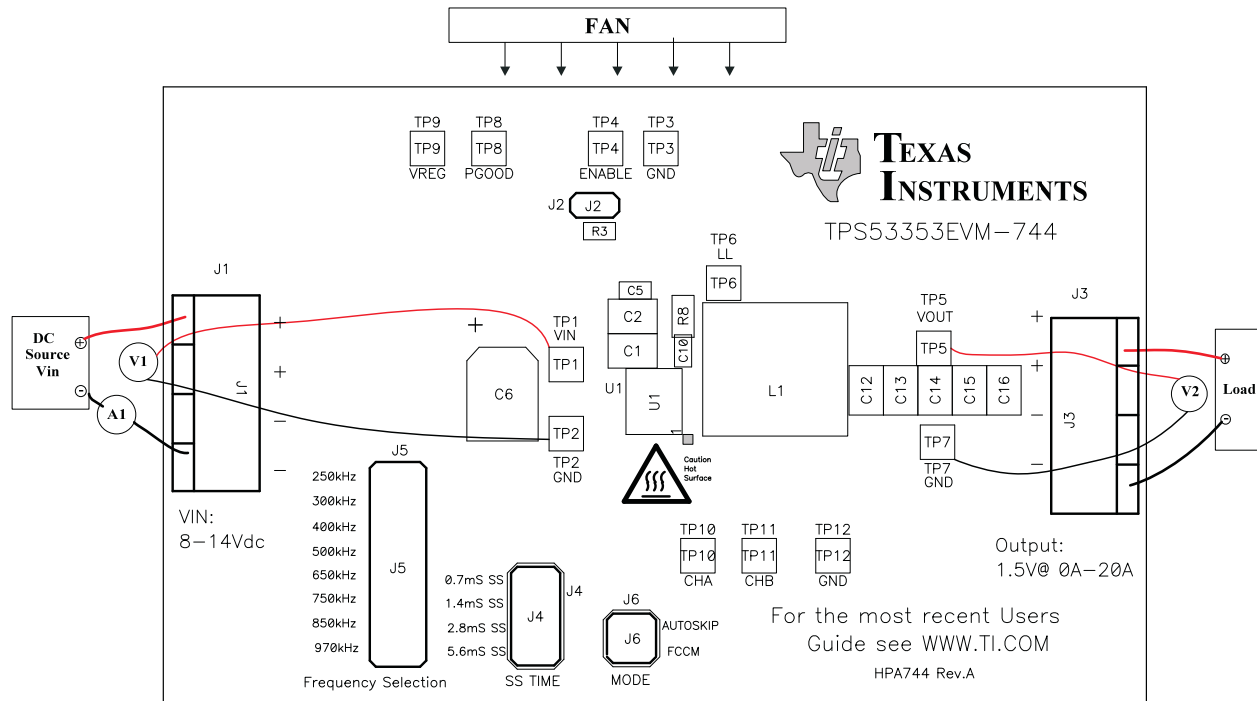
FAN

TP9
TP9
VREG

TP8
TP8
PGOOD

TP4
TP4
ENABLE

TP3
TP3
GND

TEXAS INSTRUMENTS

TPS53353EVM-744

J2
J2
R3

TP6
LL
TP6

J1

DC Source Vin

V1

A1

J1

+
+
−
−

+

C6

TP1
VIN
TP1

TP2
TP2
GND

C5
C2
C1
R8
C10

U1
U1

L1

Caution Hot Surface

TP5
VOUT
TP5

C12
C13
C14
C15
C16

TP7
TP7
GND

J3

+
+
−
−

J3

V2

Load

J5
250kHz
300kHz
400kHz
500kHz
650kHz
750kHz
850kHz
970kHz
J5
Frequency Selection

VIN:
8-14Vdc

0.7mS SS
1.4mS SS
2.8mS SS
5.6mS SS
J4
J4
SS TIME

J6
J6
AUTOSKIP
FCCM
MODE

TP10
TP10
CHA

TP11
TP11
CHB

TP12
TP12
GND

Output:
1.5V@ 0A-20A

For the most recent Users Guide see WWW.TI.COM

HPA744 Rev.A